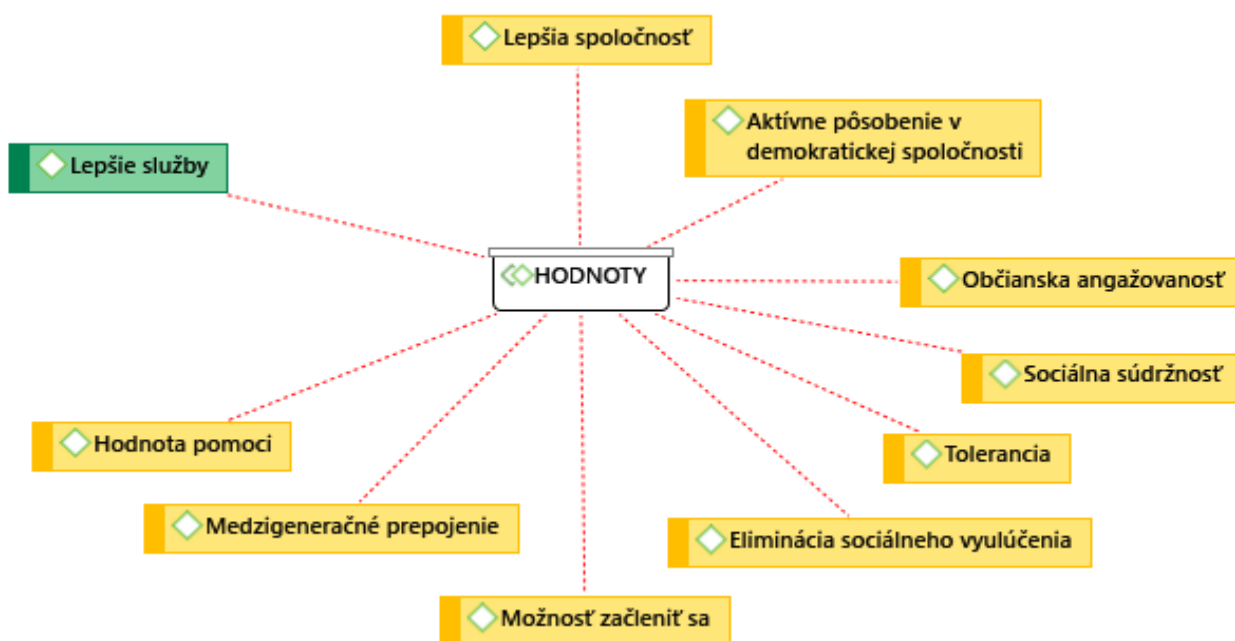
Lepšia spoločnosť

Aktívne pôsobenie v demokratickej spoločnosti

Lepšie služby

HODNOTY

Občianska angažovanosť

Sociálna súdržnosť

Tolerancia

Hodnota pomoci

Medzigeneračné prepojenie

Eliminácia sociálneho vyulúčenia

Možnosť začleniť sa